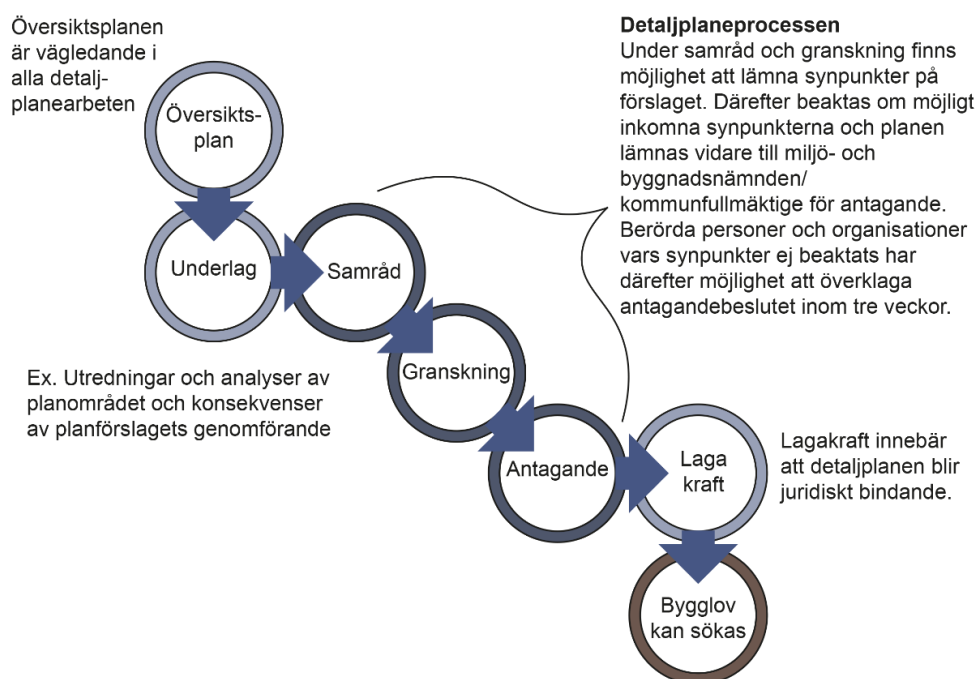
Översiktsplanen är vägledande i alla detaljplanearbeten

Översiktsplan

Underlag

Samråd

Granskning

Antagande

Laga kraft

Bygglov kan sökas

Detaljplaneprocessen
Under samråd och granskning finns möjlighet att lämna synpunkter på förslaget. Därefter beaktas om möjligt inkomna synpunkterna och planen lämnas vidare till miljö- och byggnadsnämnden/ kommunfullmäktige för antagande. Berörda personer och organisationer vars synpunkter ej beaktats har därefter möjlighet att överklaga antagandebeslutet inom tre veckor.

Ex. Utredningar och analyser av planområdet och konsekvenser av planförslagets genomförande

Lagakraft innebär att detaljplanen blir juridiskt bindande.